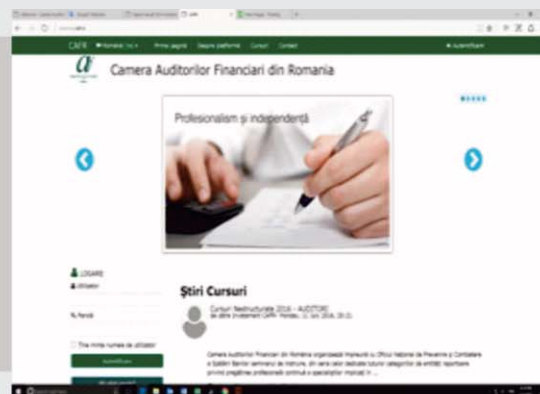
CAFR Română Prima pagină Despre platformă Cursuri Contact Autentificare

Camera Auditorilor Financiari din Romania

Profesionalism și independență

LOGARE

Utilizator

Parolă

Tine minte numele de utilizator

Autentificare

Știri Cursuri

Cursuri Nestructurate 2016 - AUDITORI

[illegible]

Camera Auditorilor Financiari din România organizează împreună cu Oficiul Național de Prevenire și Combatere a Spălării Banilor seminarul de instruire, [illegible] ...